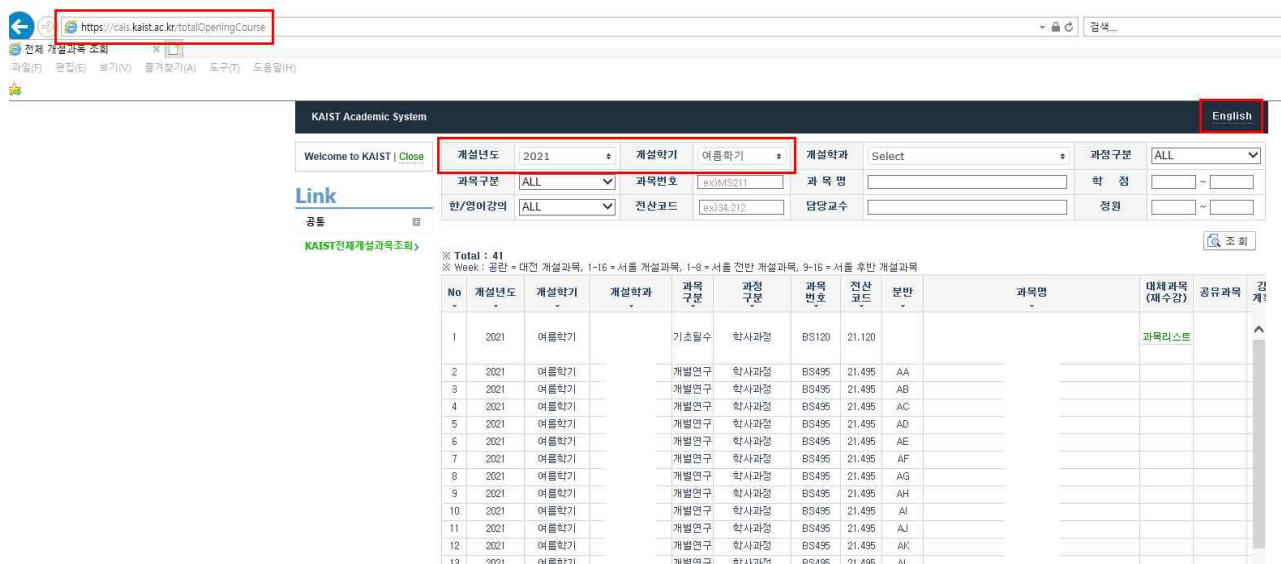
https://cais.kaist.ac.kr/totalOpeningCourse
검색...
전체 개설과목 조회
파일(F) 편집(E) 보기(V) 즐겨찾기(A) 도구(T) 도움말(H)

KAIST Academic System
English

Welcome to KAIST | Close
Link
공통
KAIST전체개설과목조회

| 개설년도 | 2021 | 개설학기 | 여름학기 | 개설학과 | Select | 과정구분 | ALL |
|---|---|---|---|---|---|---|---|
| 과목구분 | ALL | 과목번호 | ex)MS211 | 과 목 명 | | 학 점 | ~ |
| 한/영어강의 | ALL | 전산코드 | ex)34.212 | 담당교수 | | 정원 | ~ |

조 회

※ Total : 41
※ Week : 공란 = 대전 개설과목, 1-16 = 서울 개설과목, 1-8 = 서울 전반 개설과목, 9-16 = 서울 후반 개설과목

| No | 개설년도 | 개설학기 | 개설학과 | 과목구분 | 과정구분 | 과목번호 | 전산코드 | 분반 | 과목명 | 대체과목(재수강) | 공유과목 | 강 |
|---|---|---|---|---|---|---|---|---|---|---|---|---|
| 1 | 2021 | 여름학기 | | 기초필수 | 학사과정 | BS120 | 21.120 | | | 과목리스트 | | |
| 2 | 2021 | 여름학기 | | 개별연구 | 학사과정 | BS495 | 21.495 | AA | | | | |
| 3 | 2021 | 여름학기 | | 개별연구 | 학사과정 | BS495 | 21.495 | AB | | | | |
| 4 | 2021 | 여름학기 | | 개별연구 | 학사과정 | BS495 | 21.495 | AC | | | | |
| 5 | 2021 | 여름학기 | | 개별연구 | 학사과정 | BS495 | 21.495 | AD | | | | |
| 6 | 2021 | 여름학기 | | 개별연구 | 학사과정 | BS495 | 21.495 | AE | | | | |
| 7 | 2021 | 여름학기 | | 개별연구 | 학사과정 | BS495 | 21.495 | AF | | | | |
| 8 | 2021 | 여름학기 | | 개별연구 | 학사과정 | BS495 | 21.495 | AG | | | | |
| 9 | 2021 | 여름학기 | | 개별연구 | 학사과정 | BS495 | 21.495 | AH | | | | |
| 10 | 2021 | 여름학기 | | 개별연구 | 학사과정 | BS495 | 21.495 | AI | | | | |
| 11 | 2021 | 여름학기 | | 개별연구 | 학사과정 | BS495 | 21.495 | AJ | | | | |
| 12 | 2021 | 여름학기 | | 개별연구 | 학사과정 | BS495 | 21.495 | AK | | | | |
| 13 | 2021 | 여름학기 | | 개별연구 | 학사과정 | BS495 | 21.495 | AL | | | | |